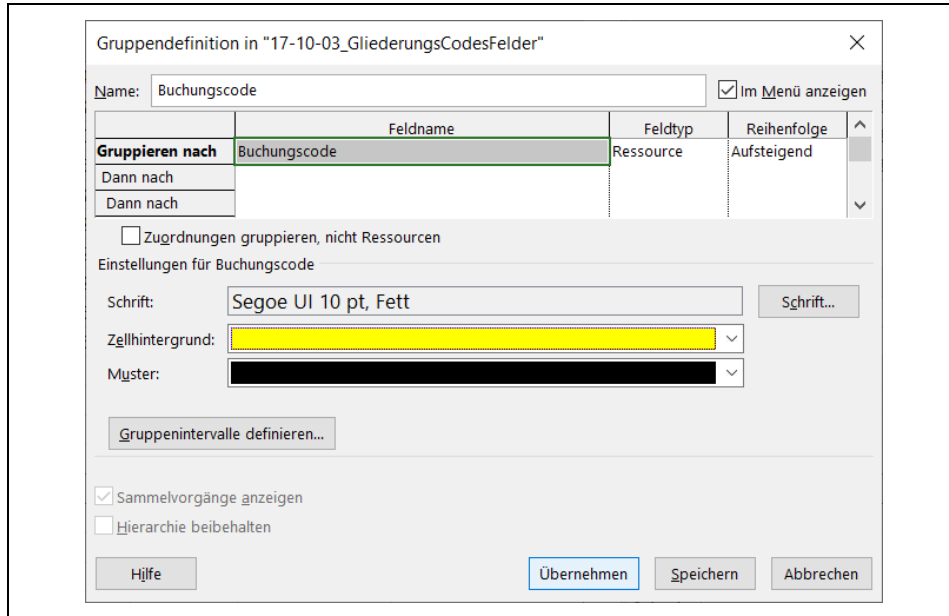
Gruppendefinition in "17-10-03_GliederungsCodesFelder"

×

Name: Buchungscode

Im Menü anzeigen

| | Feldname | Feldtyp | Reihenfolge |
|---|---|---|---|
| Gruppieren nach | Buchungscode | Ressource | Aufsteigend |
| Dann nach | | | |
| Dann nach | | | |

Zuordnungen gruppieren, nicht Ressourcen

Einstellungen für Buchungscode

Schrift: Segoe UI 10 pt, Fett

Schrift...

Zellhintergrund:

Muster:

Gruppenintervalle definieren...

Sammelvorgänge anzeigen

Hierarchie beibehalten

Hilfe

Übernehmen

Speichern

Abbrechen